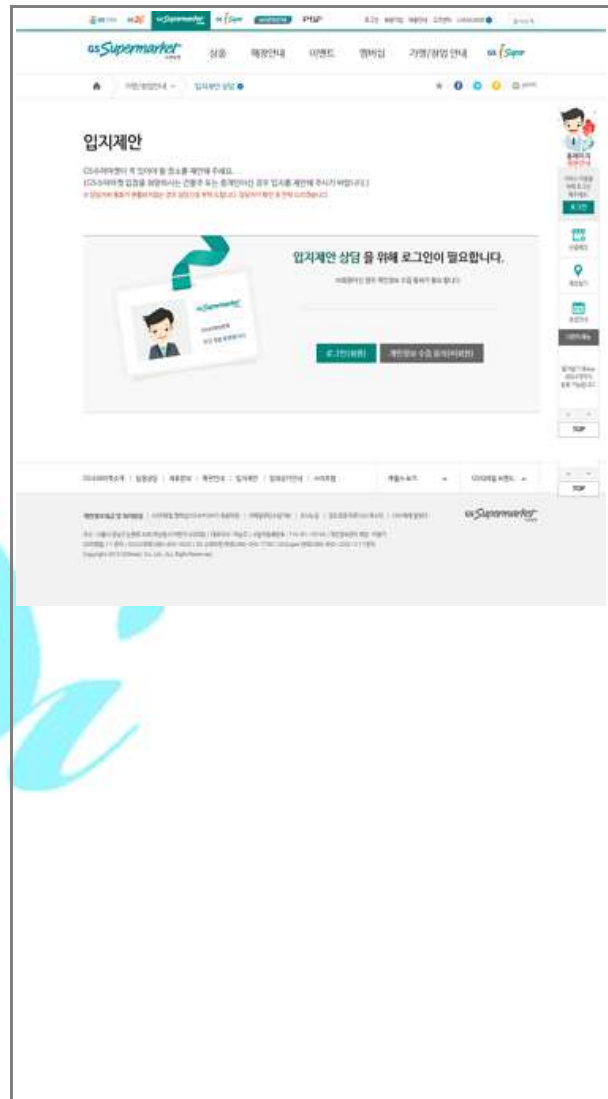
GS Supermarket 상품 매장안내 이벤트 멤버십 가맹/창업 안내 GS fresh

입지제안

GS수퍼마켓이 꼭 있어야 할 장소를 제안해 주세요.
(GS수퍼마켓 입점을 희망하시는 건물주 또는 중개인이신 경우 입지를 제안해 주시기 바랍니다.)

입지제안 상담 을 위해 로그인이 필요합니다.

로그인(회원)

개인정보 수집 동의(비회원)

TOP

TOP